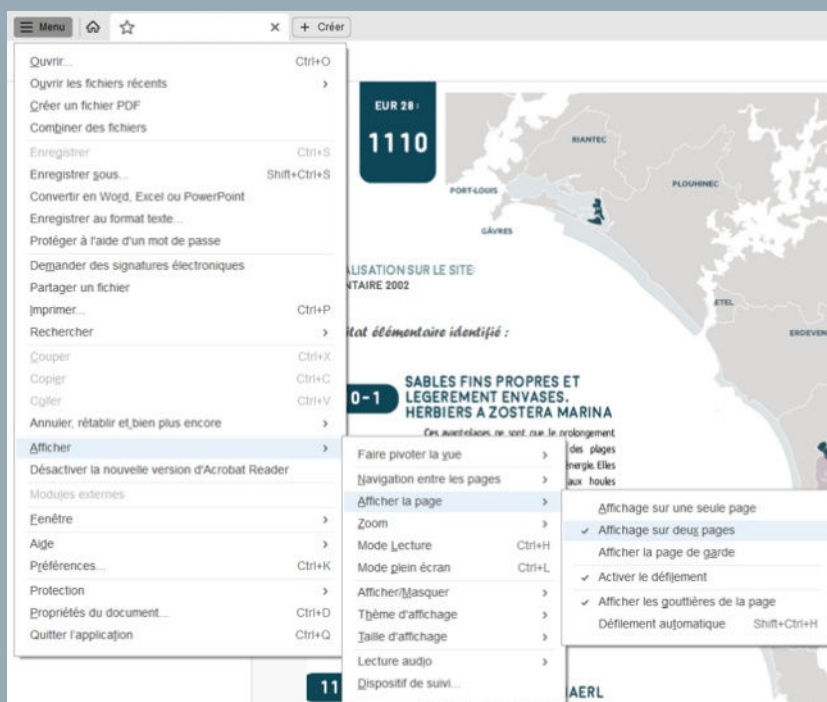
Menu
×
+ Créer

Ouvrir... Ctrl+O
Ouvrir les fichiers récents >
Créer un fichier PDF
Combiner des fichiers
Enregistrer Ctrl+S
Enregistrer sous... Shift+Ctrl+S
Convertir en Word, Excel ou PowerPoint
Enregistrer au format texte...
Protéger à l'aide d'un mot de passe
Demander des signatures électroniques
Partager un fichier
Imprimer... Ctrl+P
Rechercher >
Couper Ctrl+X
Copier Ctrl+C
Coller Ctrl+V
Annuler, rétablir et bien plus encore >
Afficher >
Désactiver la nouvelle version d'Acrobat Reader
Modules externes
Fenêtre >
Aide >
Préférences... Ctrl+K
Protection >
Propriétés du document... Ctrl+D
Quitter l'application Ctrl+Q

Faire pivoter la vue >
Navigation entre les pages >
Afficher la page >
Zoom >
Mode Lecture Ctrl+H
Mode plein écran Ctrl+L
Afficher/Masquer >
Thème d'affichage >
Taille d'affichage >
Lecture audio >
Dispositif de suivi...

Affichage sur une seule page
✓ Affichage sur deux pages
Afficher la page de garde
✓ Activer le défilement
✓ Afficher les gouttières de la page
Défilement automatique Shift+Ctrl+H

EUR 28 :
1110
RIANTEC
PORT-LOUIS
PLOUHINEC
GÂVRES
ETEL
ERDEVEN
LISATION SUR LE SITE
NTAIRE 2002
itat élémentaire identifié :
0-1
SABLES FINS PROPRES ET LEGEREMENT ENVASES, HERBIERS A ZOSTERA MARINA
Ces avant-plages ne sont que le prolongement des plages énergie. Elles aux houles
11
AERL